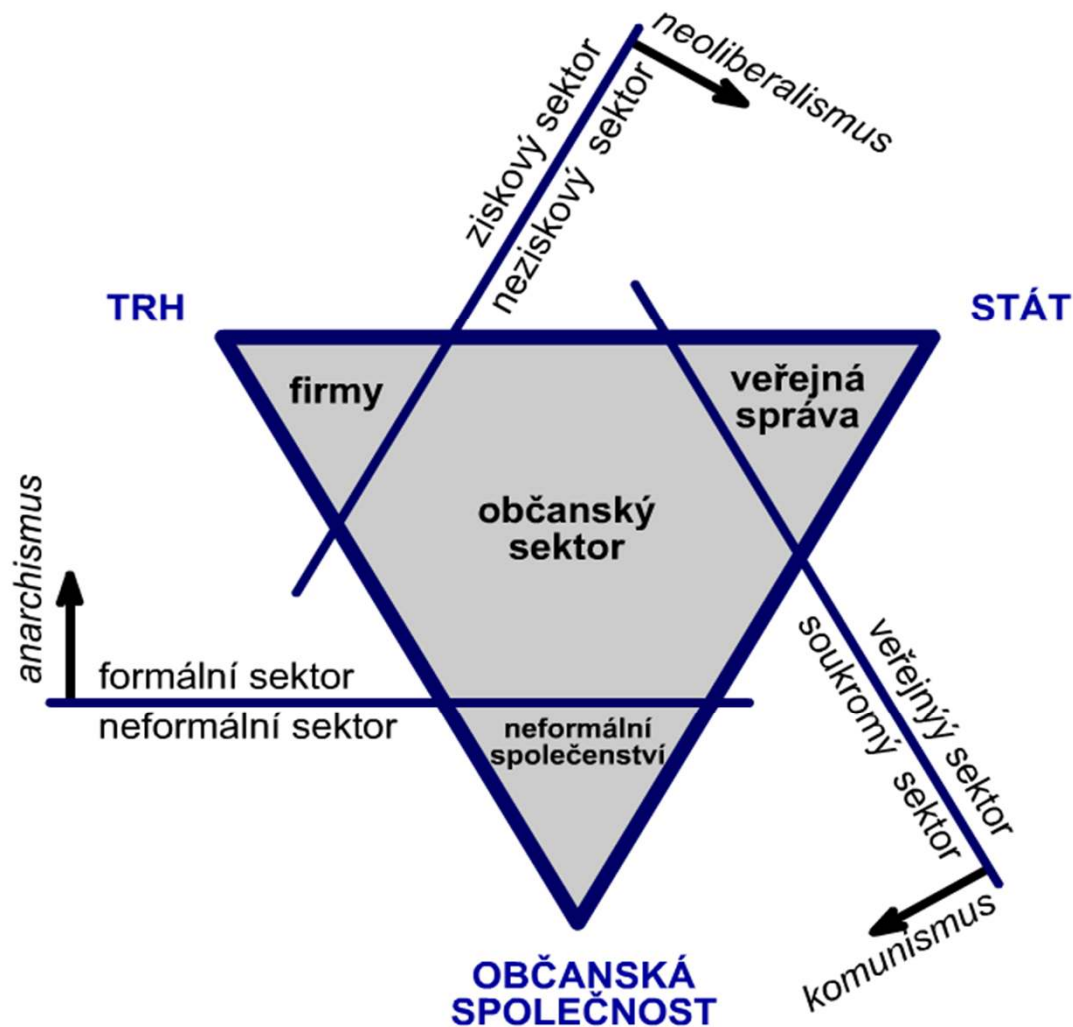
neoliberalismus
ziskový sektor
neziskový sektor
TRH
STÁT
firmy
veřejná správa
občanský sektor
anarchismus
formální sektor
neformální sektor
neformální společenství
veřejný sektor
soukromý sektor
komunismus
OBČANSKÁ SPOLEČNOST